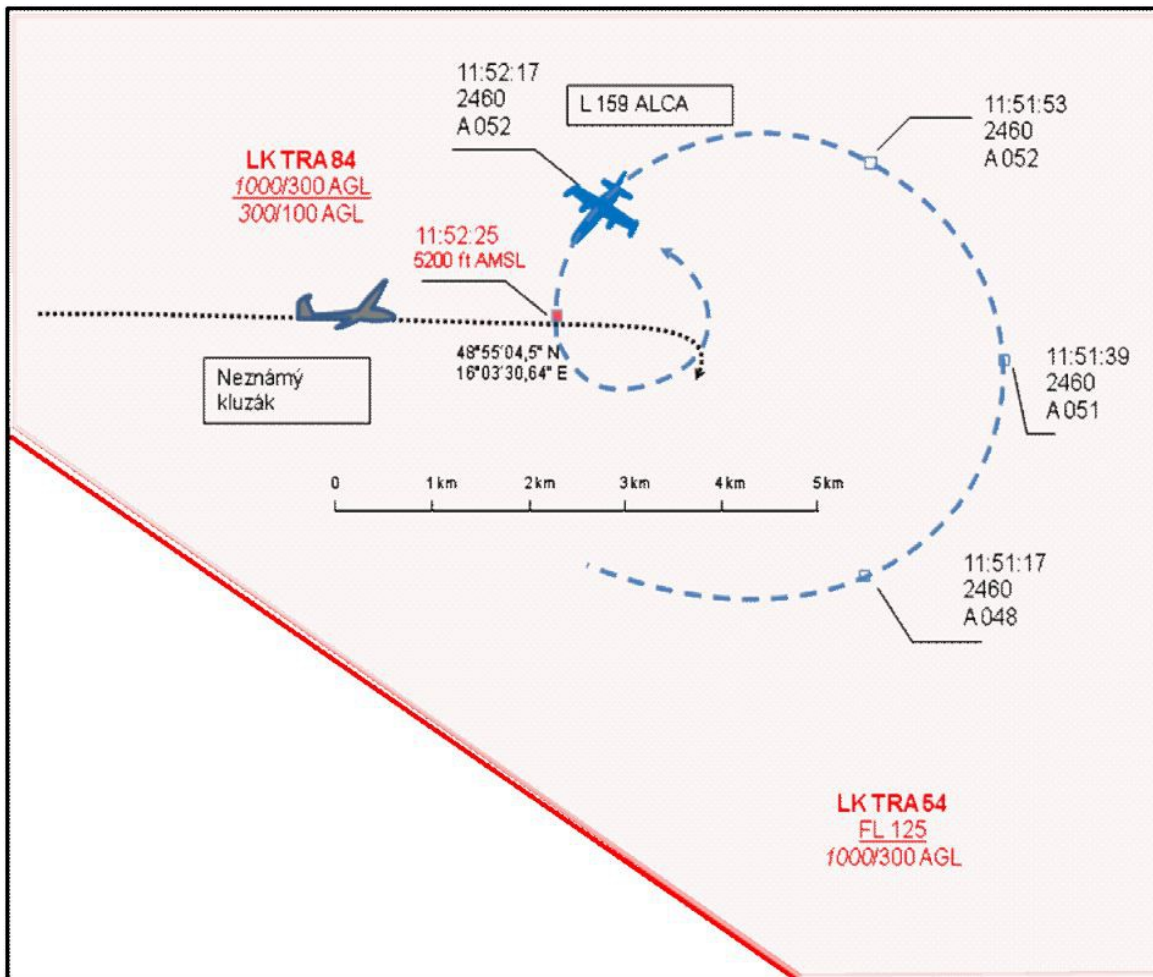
11:52:17
2460
A 052

L 159 ALCA

11:51:53
2460
A 052

LK TRA 84
1000/300 AGL
300/100 AGL

11:52:25
5200 ft AMSL

48°55'04,5" N
16°03'30,64" E

Neznámý
kluzák

11:51:39
2460
A 051

0 1 km 2 km 3 km 4 km 5 km

11:51:17
2460
A 048

LK TRA 54
FL 125
1000/300 AGL